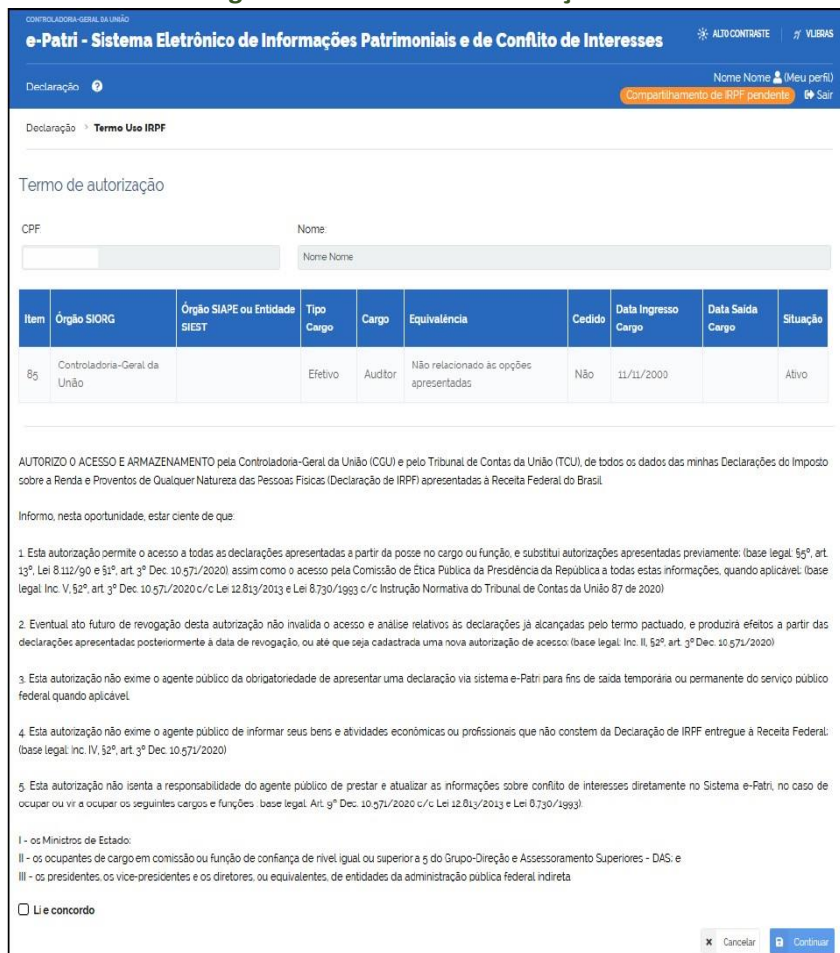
CONTROLADORIA-GERAL DA UNIÃO

e-Patri - Sistema Eletrônico de Informações Patrimoniais e de Conflito de Interesses

ALTO CONTRASTE VLIBRAS

Declaração

Nome Nome (Meu perfil)

Compartilhamento de IRPF pendente Sair

Declaração > Termo Uso IRPF

Termo de autorização

CPF

Nome

Nome Nome

| Item | Órgão SIORG | Órgão SIAPE ou Entidade SIEST | Tipo Cargo | Cargo | Equivalência | Cedido | Data Ingresso Cargo | Data Saída Cargo | Situação |
|---|---|---|---|---|---|---|---|---|---|
| 85 | Controladoria-Geral da União | | Efetivo | Auditor | Não relacionado às opções apresentadas | Não | 11/11/2000 | | Ativo |

AUTORIZO O ACESSO E ARMAZENAMENTO pela Controladoria-Geral da União (CGU) e pelo Tribunal de Contas da União (TCU), de todos os dados das minhas Declarações do Imposto sobre a Renda e Proventos de Qualquer Natureza das Pessoas Físicas (Declaração de IRPF) apresentadas à Receita Federal do Brasil.

Informo, nesta oportunidade, estar ciente de que:

1. Esta autorização permite o acesso a todas as declarações apresentadas a partir da posse no cargo ou função, e substitui autorizações apresentadas previamente; (base legal: §5º, art. 13º, Lei 8.112/90 e §1º, art. 3º Dec. 10.571/2020) assim como o acesso pela Comissão de Ética Pública da Presidência da República a todas estas informações, quando aplicável; (base legal: Inc. V, §2º, art. 3º Dec. 10.571/2020 c/c Lei 12.813/2013 e Lei 8.730/1993 c/c Instrução Normativa do Tribunal de Contas da União 87 de 2020)

2. Eventual ato futuro de revogação desta autorização não invalida o acesso e análise relativos às declarações já alcançadas pelo termo pactuado, e produzirá efeitos a partir das declarações apresentadas posteriormente à data de revogação, ou até que seja cadastrada uma nova autorização de acesso; (base legal: Inc. II, §2º, art. 3º Dec. 10.571/2020)

3. Esta autorização não exime o agente público da obrigatoriedade de apresentar uma declaração via sistema e-Patri para fins de saída temporária ou permanente do serviço público federal quando aplicável.

4. Esta autorização não exime o agente público de informar seus bens e atividades econômicas ou profissionais que não constem da Declaração de IRPF entregue à Receita Federal; (base legal: Inc. IV, §2º, art. 3º Dec. 10.571/2020)

5. Esta autorização não isenta a responsabilidade do agente público de prestar e atualizar as informações sobre conflito de interesses diretamente no Sistema e-Patri, no caso de ocupar ou vir a ocupar os seguintes cargos e funções (base legal: Art. 9º Dec. 10.571/2020 c/c Lei 12.813/2013 e Lei 8.730/1993):

I - os Ministros de Estado;
II - os ocupantes de cargo em comissão ou função de confiança de nível igual ou superior a 5 do Grupo-Direção e Assessoramento Superiores - DAS; e
III - os presidentes, os vice-presidentes e os diretores, ou equivalentes, de entidades da administração pública federal indireta

Li e concordo

Cancelar Continuar